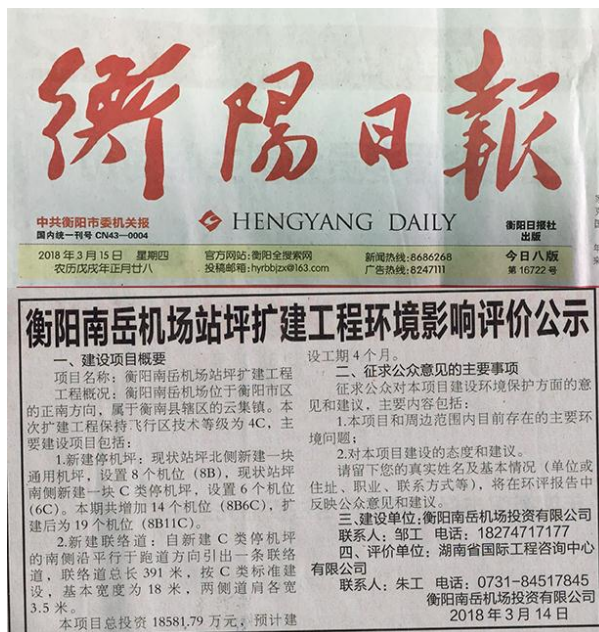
衡陽日報

中共衡阳市委机关报
国内统一刊号 CN43—0004

HENGYANG DAILY

衡阳日报社出版

2018 年 3 月 15 日 星期四
农历戊戌年正月廿八

官方网站：衡阳全搜索网
投稿邮箱：hyrbbjzx@163.com

新闻热线：8686268
广告热线：8247111

今日八版
第 16722 号

衡阳南岳机场站坪扩建工程环境影响评价公示

一、建设项目概要

项目名称：衡阳南岳机场站坪扩建工程

工程概况：衡阳南岳机场位于衡阳市区的正南方向，属于衡南县辖区的云集镇。本次扩建工程保持飞行区技术等级为 4C，主要建设项目包括：

1.新建停机坪：现状站坪北侧新建一块通用机坪，设置 8 个机位（8B），现状站坪南侧新建一块 C 类停机坪，设置 6 个机位（6C）。本期共增加 14 个机位（8B6C），扩建后为 19 个机位（8B11C）。

2.新建联络道：自新建 C 类停机坪的南侧沿平行于跑道方向引出一条联络道，联络道总长 391 米，按 C 类标准建设，基本宽度为 18 米，两侧道肩各宽 3.5 米。

本项目总投资 18581.79 万元，预计建设工期 4 个月。

二、征求公众意见的主要事项

征求公众对本项目建设环境保护方面的意见和建议，主要内容包括：

1.本项目和周边范围内目前存在的主要环境问题；

2.对本项目建设的态度和建议。

请留下您的真实姓名及基本情况（单位或住址、职业、联系方式等），将在环评报告中反映公众意见和建议。

三、建设单位：衡阳南岳机场投资有限公司

联系人：邹工 电话：18274717177

四、评价单位：湖南省国际工程咨询中心有限公司

联系人：朱工 电话：0731－84517845

衡阳南岳机场投资有限公司
2018 年 3 月 14 日